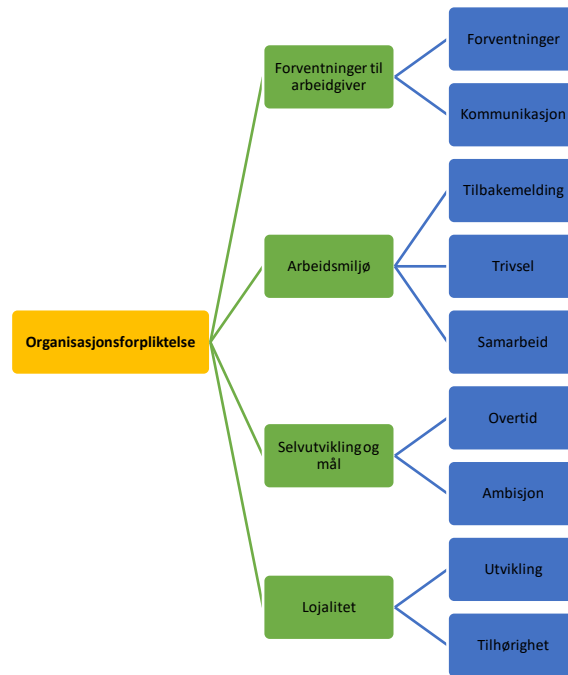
Organisasjonsforpliktelse

Forventninger til arbeidgiver

Forventninger

Kommunikasjon

Arbeidsmiljø

Tilbakemelding

Trivsel

Samarbeid

Selvutvikling og mål

Overtid

Ambisjon

Lojalitet

Utvikling

Tilhørighet